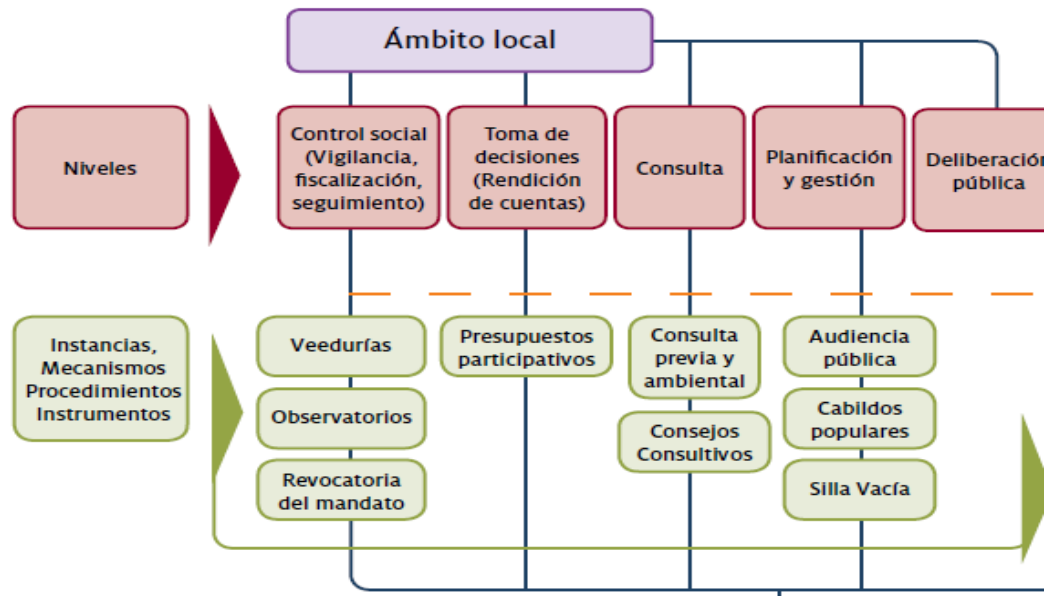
Ámbito local

Niveles

Control social (Vigilancia, fiscalización, seguimiento)

Toma de decisiones (Rendición de cuentas)

Consulta

Planificación y gestión

Deliberación pública

Instancias, Mecanismos Procedimientos Instrumentos

Veedurías

Observatorios

Revocatoria del mandato

Presupuestos participativos

Consulta previa y ambiental

Consejos Consultivos

Audiencia pública

Cabildos populares

Silla Vacía